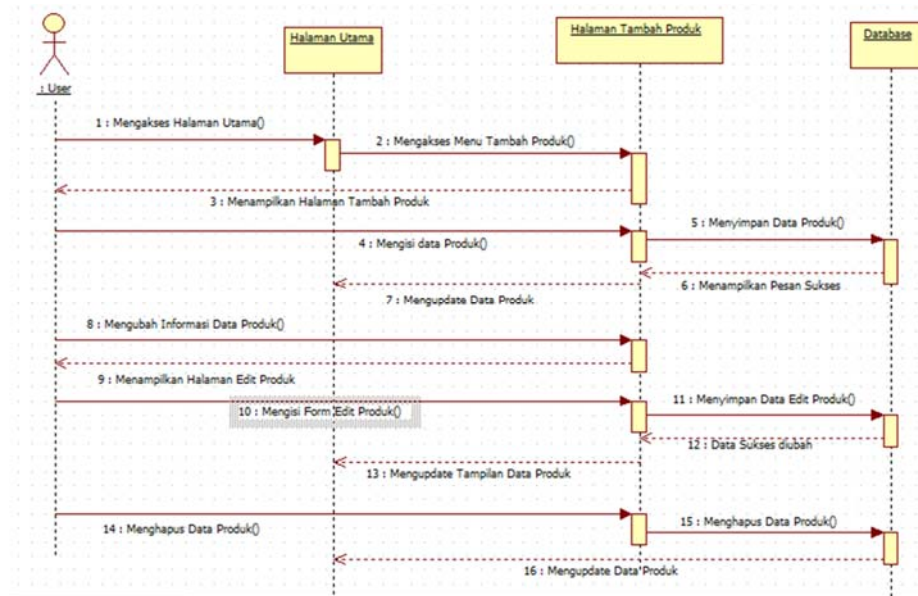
: User

Halaman Utama

Halaman Tambah Produk

Database

1 : Mengakses Halaman Utama()

2 : Mengakses Menu Tambah Produk()

3 : Menampilkan Halaman Tambah Produk

5 : Menyimpan Data Produk()

4 : Mengisi data Produk()

6 : Menampilkan Pesan Sukses

7 : Mengupdate Data Produk

8 : Mengubah Informasi Data Produk()

9 : Menampilkan Halaman Edit Produk

11 : Menyimpan Data Edit Produk()

10 : Mengisi Form Edit Produk()

12 : Data Sukses diubah

13 : Mengupdate Tampilan Data Produk

14 : Menghapus Data Produk()

15 : Menghapus Data Produk()

16 : Mengupdate Data Produk